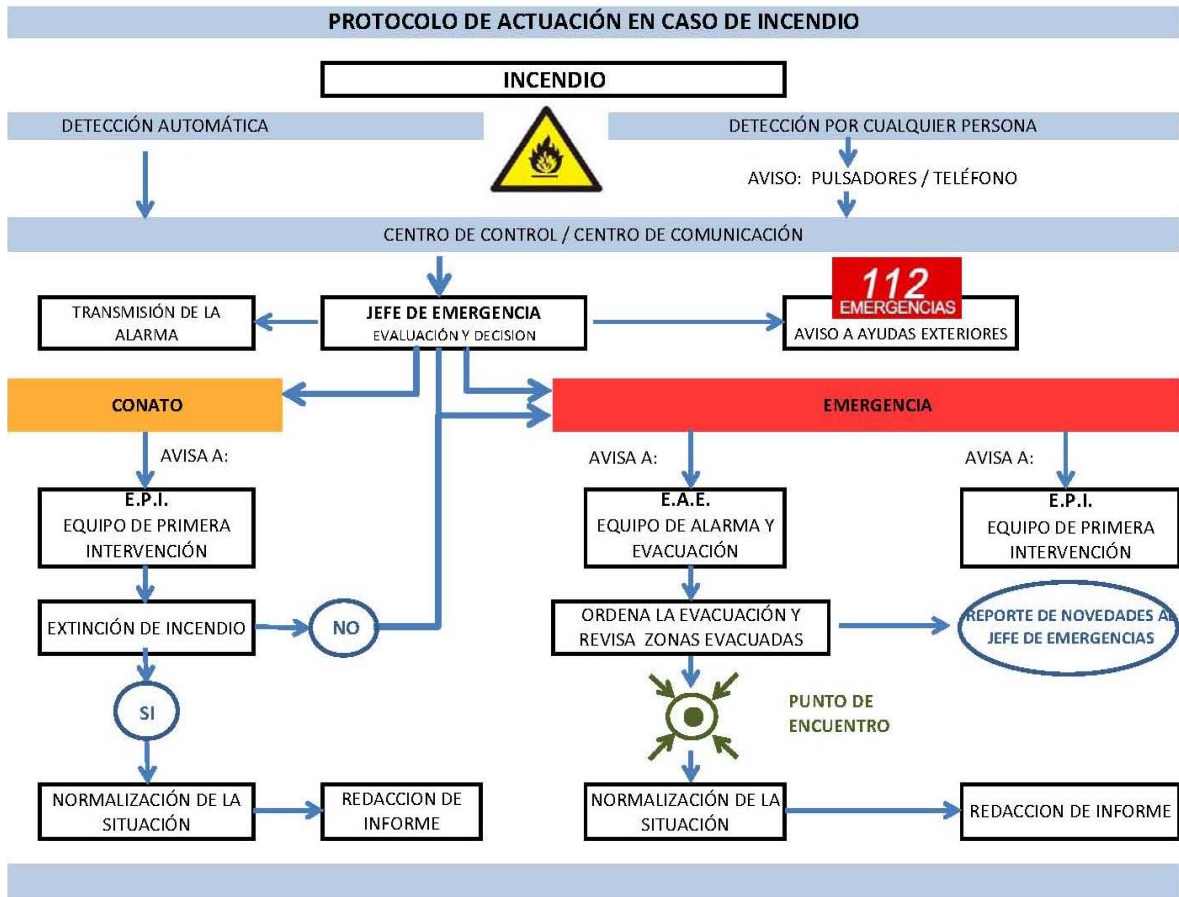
PROTOCOLO DE ACTUACIÓN EN CASO DE INCENDIO

INCENDIO

DETECCIÓN AUTOMÁTICA

DETECCIÓN POR CUALQUIER PERSONA

AVISO: PULSADORES / TELÉFONO

CENTRO DE CONTROL / CENTRO DE COMUNICACIÓN

TRANSMISIÓN DE LA ALARMA

JEFE DE EMERGENCIA
EVALUACIÓN Y DECISION

112
EMERGENCIAS

AVISO A AYUDAS EXTERIORES

CONATO

EMERGENCIA

AVISA A:

E.P.I.
EQUIPO DE PRIMERA INTERVENCIÓN

EXTINCIÓN DE INCENDIO

NO

SI

NORMALIZACIÓN DE LA SITUACIÓN

REDACCION DE INFORME

AVISA A:

E.A.E.
EQUIPO DE ALARMA Y EVACUACIÓN

ORDENA LA EVACUACIÓN Y REVISA ZONAS EVACUADAS

REPORTE DE NOVEDADES AL JEFE DE EMERGENCIAS

PUNTO DE ENCUENTRO

NORMALIZACIÓN DE LA SITUACIÓN

REDACCION DE INFORME

AVISA A:

E.P.I.
EQUIPO DE PRIMERA INTERVENCIÓN